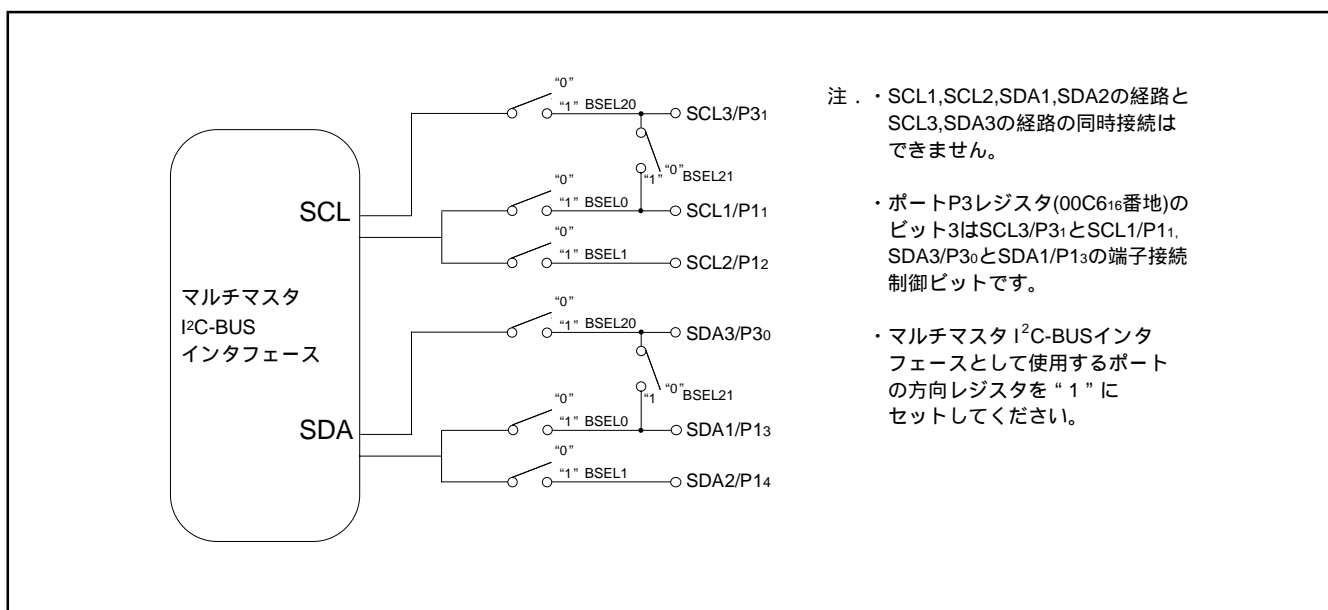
“0”
“1” BSEL20
SCL3/P3$_1$
“1” “0” BSEL21
“0”
“1” BSEL0
SCL1/P1$_1$
“0”
“1” BSEL1
SCL2/P1$_2$

SCL

マルチマスタ
I$^2$C-BUS
インタフェース

SDA

“0”
“1” BSEL20
SDA3/P3$_0$
“1” “0” BSEL21
“0”
“1” BSEL0
SDA1/P1$_3$
“0”
“1” BSEL1
SDA2/P1$_4$

注．・SCL1,SCL2,SDA1,SDA2の経路とSCL3,SDA3の経路の同時接続はできません。

・ポートP3レジスタ(00C6$_{16}$番地)のビット3はSCL3/P3$_1$とSCL1/P1$_1$, SDA3/P3$_0$とSDA1/P1$_3$の端子接続制御ビットです。

・マルチマスタ I$^2$C-BUSインタフェースとして使用するポートの方向レジスタを“1”にセットしてください。